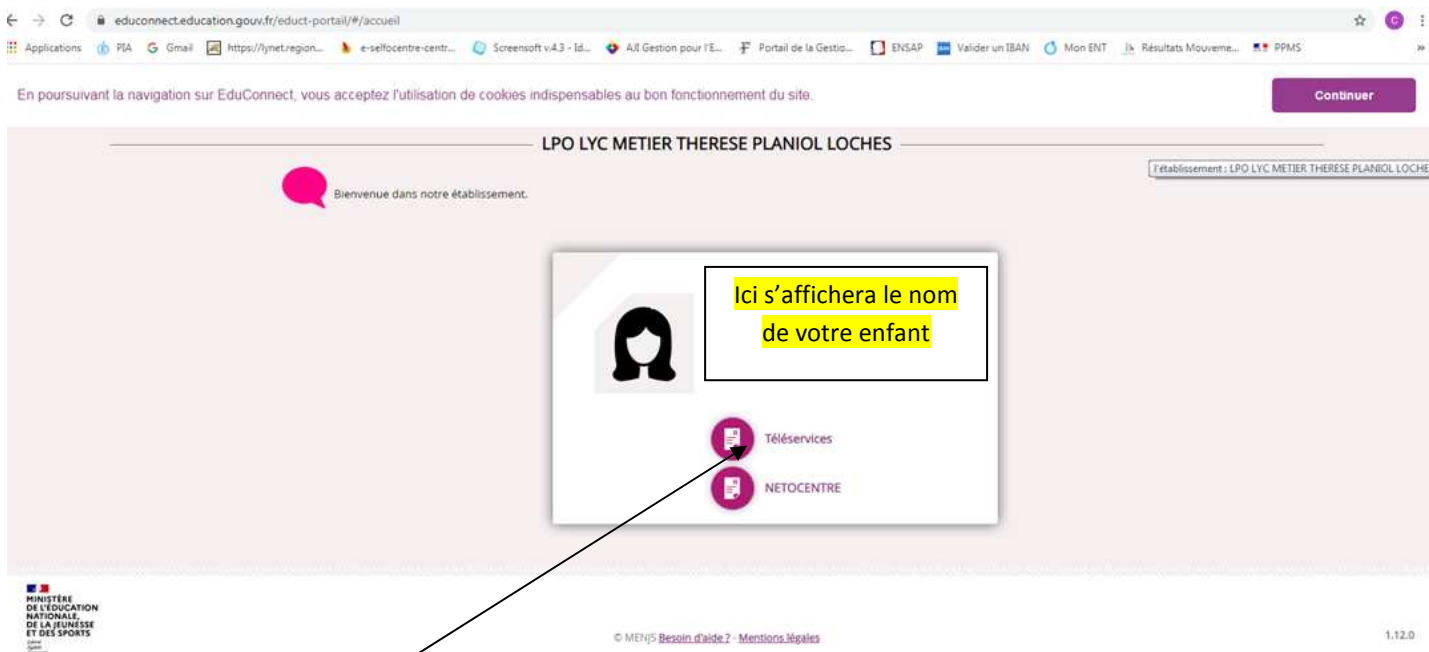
educonnect.education.gouv.fr/educt-portail/#/accueil

Applications PIA Gmail https://lynet.region... e-selfocentre-centr... Screensoft v.4.3 - Id... AJI Gestion pour l'E... Portail de la Gestio... ENSAP Valider un IBAN Mon ENT Résultats Mouveme... PPMS

En poursuivant la navigation sur EduConnect, vous acceptez l'utilisation de cookies indispensables au bon fonctionnement du site.

Continuer

LPO LYC METIER THERESE PLANIOL LOCHES

l'établissement : LPO LYC METIER THERESE PLANIOL LOCHE

Bienvenue dans notre établissement.

Ici s'affichera le nom de votre enfant

Téléservices

NETOCENTRE

MINISTÈRE DE L'ÉDUCATION NATIONALE, DE LA JEUNESSE ET DES SPORTS

© MENJS Besoin d'aide ? - Mentions légales

1.12.0